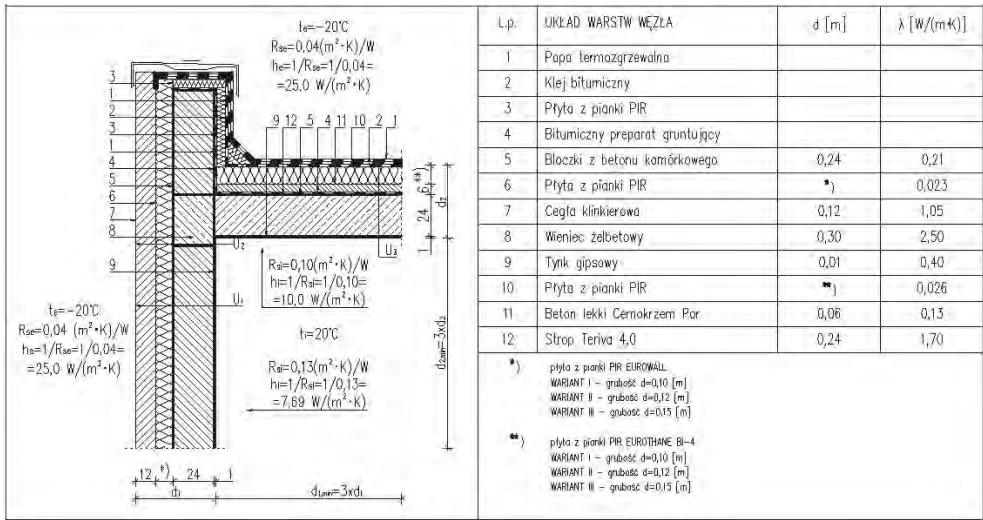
$t_e=-20°C$
$R_{se}=0,04(m^2 \cdot K)/W$
$h_e=1/R_{se}=1/0,04=$
$=25,0\ W/(m^2 \cdot K)$

3
1
2
3
1
4
5
6
7
8
9

9 12 5 4 11 10 2 1

6 **)
24
$d_2$
1

$U_2$
$U_3$
$U_1$

$R_{si}=0,10(m^2 \cdot K)/W$
$h_i=1/R_{si}=1/0,10=$
$=10,0\ W/(m^2 \cdot K)$

$t_i=20°C$
$R_{si}=0,13(m^2 \cdot K)/W$
$h_i=1/R_{si}=1/0,13=$
$=7,69\ W/(m^2 \cdot K)$

$d_{2min}=3xd_2$

$t_e=-20°C$
$R_{se}=0,04\ (m^2 \cdot K)/W$
$h_e=1/R_{se}=1/0,04=$
$=25,0\ W/(m^2 \cdot K)$

12 *) 24 1
$d_1$
$d_{1min}=3xd_1$

| L.p. | UKŁAD WARSTW WĘZŁA | d [m] | λ [W/(m•K)] |
|---|---|---|---|
| 1 | Papa termozgrzewalna | | |
| 2 | Klej bitumiczny | | |
| 3 | Płyta z pianki PIR | | |
| 4 | Bitumiczny preparat gruntujcy | | |
| 5 | Bloczki z betonu komórkowego | 0,24 | 0,21 |
| 6 | Płyta z pianki PIR | *) | 0,023 |
| 7 | Cegła klinkierowa | 0,12 | 1,05 |
| 8 | Wieniec żelbetowy | 0,30 | 2,50 |
| 9 | Tynk gipsowy | 0,01 | 0,40 |
| 10 | Płyta z pianki PIR | **) | 0,026 |
| 11 | Beton lekki Cernokrzem Por | 0,06 | 0,13 |
| 12 | Strop Teriva 4,0 | 0,24 | 1,70 |

*) płyta z pianki PIR EUROWALL
WARIANT I – grubość d=0,10 [m]
WARIANT II – grubość d=0,12 [m]
WARIANT III – grubość d=0,15 [m]

**) płyta z pianki PIR EUROTHANE BI-4
WARIANT I – grubość d=0,10 [m]
WARIANT II – grubość d=0,12 [m]
WARIANT III – grubość d=0,15 [m]